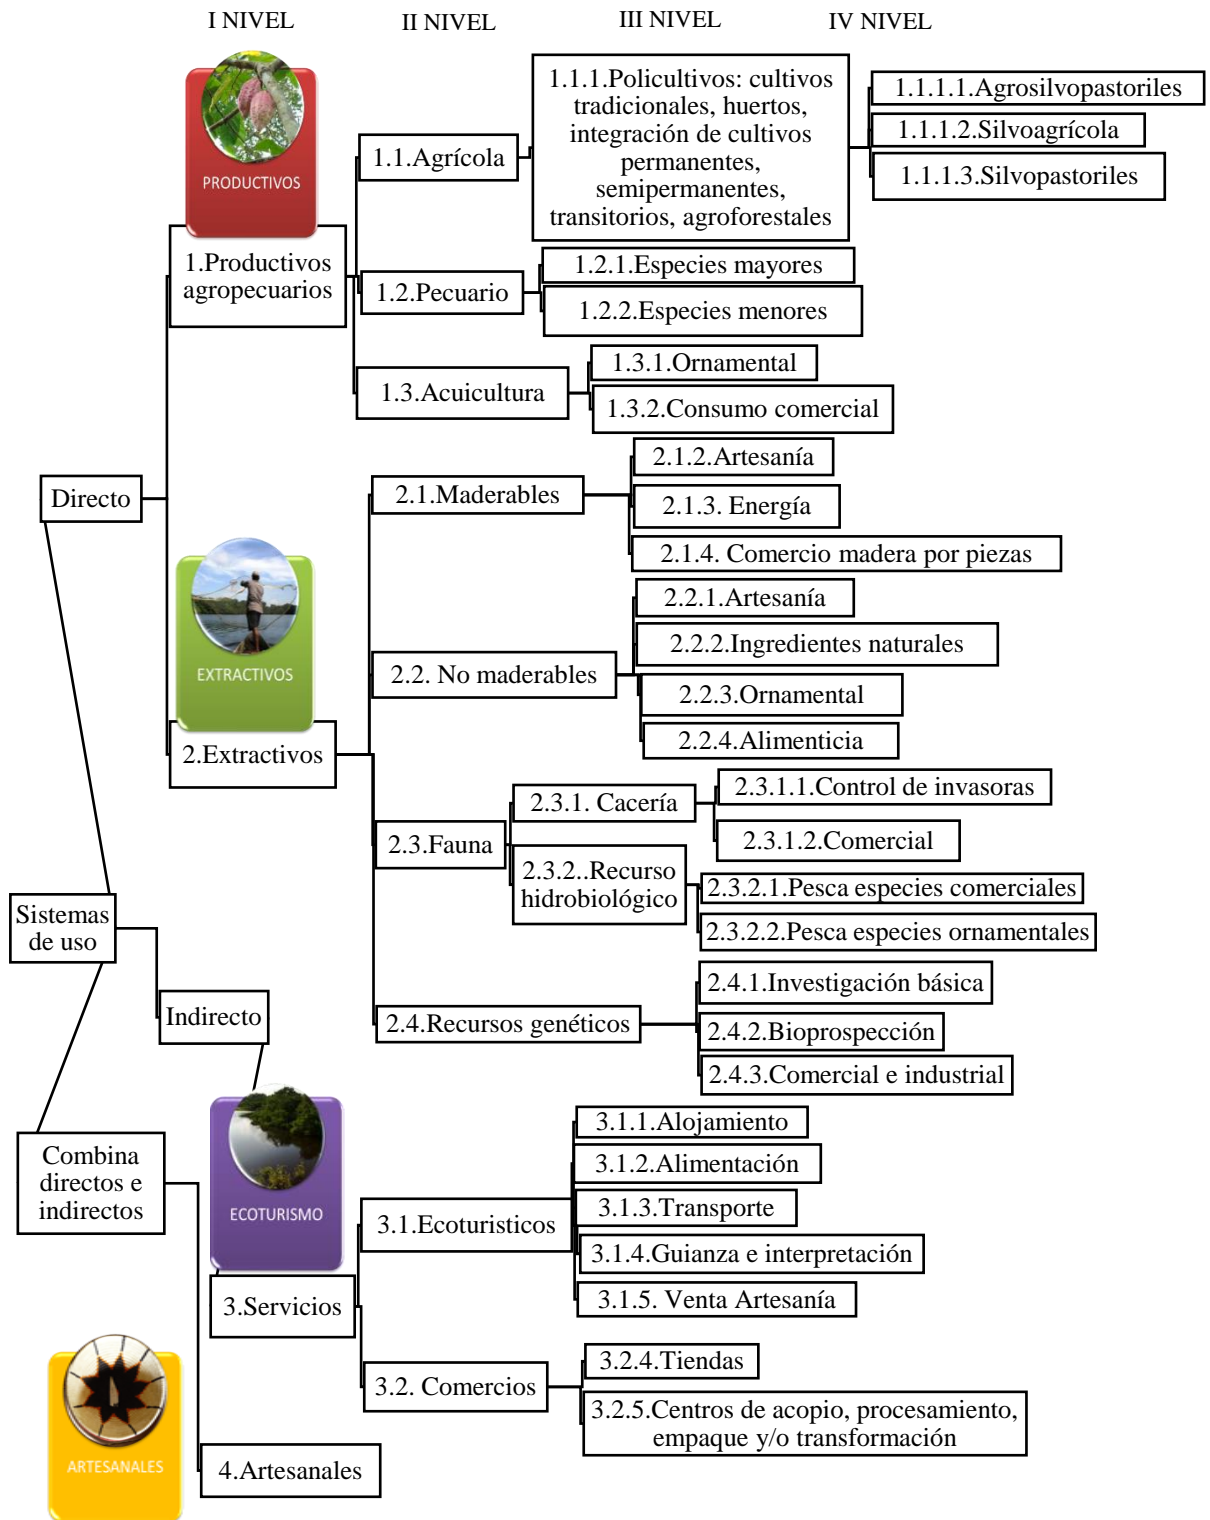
I NIVEL

II NIVEL

III NIVEL

IV NIVEL

PRODUCTIVOS

1.Productivos agropecuarios

1.1.Agrícola

1.1.1.Policultivos: cultivos tradicionales, huertos, integración de cultivos permanentes, semipermanentes, transitorios, agroforestales

1.1.1.1.Agrosilvopastoriles

1.1.1.2.Silvoagrícola

1.1.1.3.Silvopastoriles

1.2.Pecuario

1.2.1.Especies mayores

1.2.2.Especies menores

1.3.Acuicultura

1.3.1.Ornamental

1.3.2.Consumo comercial

Directo

EXTRACTIVOS

2.Extractivos

2.1.Maderables

2.1.2.Artesanía

2.1.3. Energía

2.1.4. Comercio madera por piezas

2.2. No maderables

2.2.1.Artesanía

2.2.2.Ingredientes naturales

2.2.3.Ornamental

2.2.4.Alimenticia

2.3.Fauna

2.3.1. Cacería

2.3.1.1.Control de invasoras

2.3.1.2.Comercial

2.3.2..Recurso hidrobiológico

2.3.2.1.Pesca especies comerciales

2.3.2.2.Pesca especies ornamentales

Sistemas de uso

Indirecto

2.4.Recursos genéticos

2.4.1.Investigación básica

2.4.2.Bioprospección

2.4.3.Comercial e industrial

Combina directos e indirectos

ECOTURISMO

3.Servicios

3.1.Ecoturisticos

3.1.1.Alojamiento

3.1.2.Alimentación

3.1.3.Transporte

3.1.4.Guianza e interpretación

3.1.5. Venta Artesanía

3.2. Comercios

3.2.4.Tiendas

3.2.5.Centros de acopio, procesamiento, empaque y/o transformación

ARTESANALES

4.Artesanales